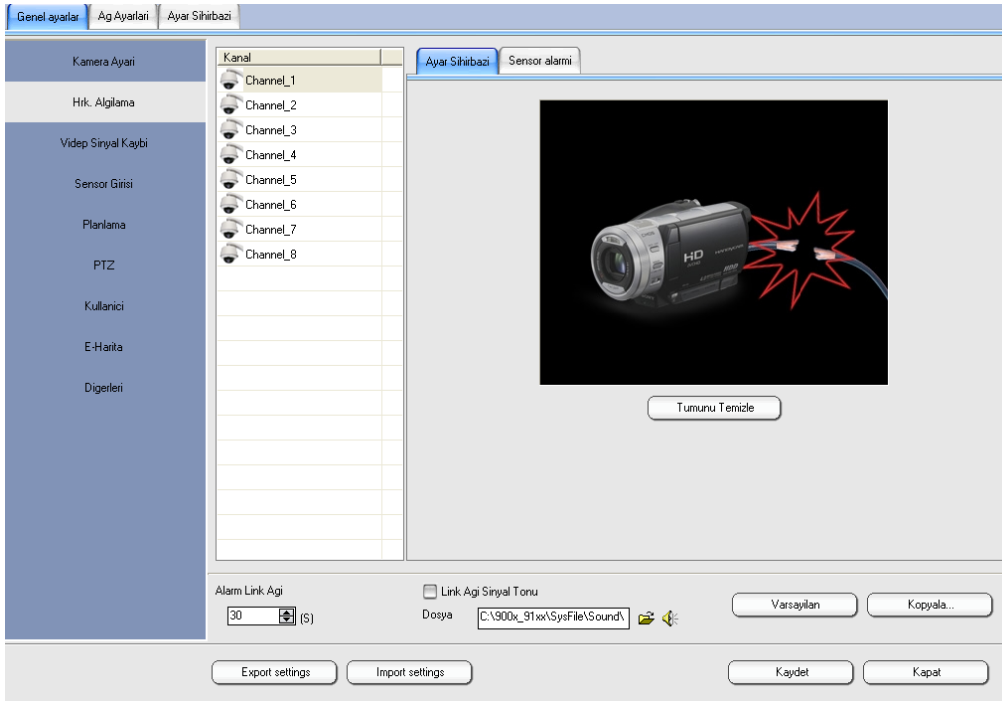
Genel ayarlar | Ag Ayarlari | Ayar Sihirbazi

Kamera Ayari
Hrk. Algilama
Videp Sinyal Kaybi
Sensor Girisi
Planlama
PTZ
Kullanici
E-Harita
Digerleri

| Kanal |
|---|
| Channel_1 |
| Channel_2 |
| Channel_3 |
| Channel_4 |
| Channel_5 |
| Channel_6 |
| Channel_7 |
| Channel_8 |

Ayar Sihirbazi | Sensor alarmi

HD

Tumunu Temizle

Alarm Link Agi
30 (S)

Link Agi Sinyal Tonu
Dosya C:\900x_91xx\SysFile\Sound\

Varsayilan
Kopyala...

Export settings
Import settings
Kaydet
Kapat